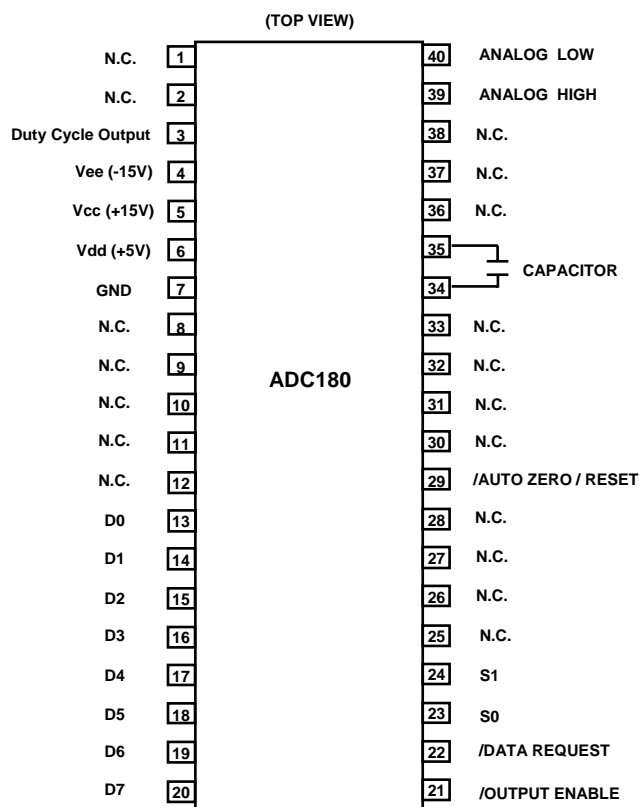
(TOP VIEW)

N.C. 1
N.C. 2
Duty Cycle Output 3
Vee (-15V) 4
Vcc (+15V) 5
Vdd (+5V) 6
GND 7
N.C. 8
N.C. 9
N.C. 10
N.C. 11
N.C. 12
D0 13
D1 14
D2 15
D3 16
D4 17
D5 18
D6 19
D7 20

ADC180

40 ANALOG LOW
39 ANALOG HIGH
38 N.C.
37 N.C.
36 N.C.
35
34
CAPACITOR
33 N.C.
32 N.C.
31 N.C.
30 N.C.
29 /AUTO ZERO / RESET
28 N.C.
27 N.C.
26 N.C.
25 N.C.
24 S1
23 S0
22 /DATA REQUEST
21 /OUTPUT ENABLE